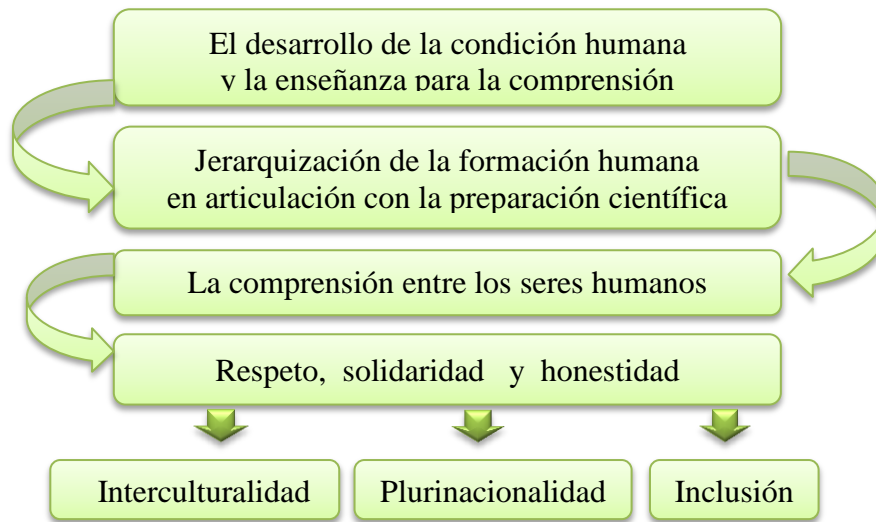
El desarrollo de la condición humana y la enseñanza para la comprensión

Jerarquización de la formación humana en articulación con la preparación científica

La comprensión entre los seres humanos

Respeto, solidaridad y honestidad

Interculturalidad

Plurinacionalidad

Inclusión